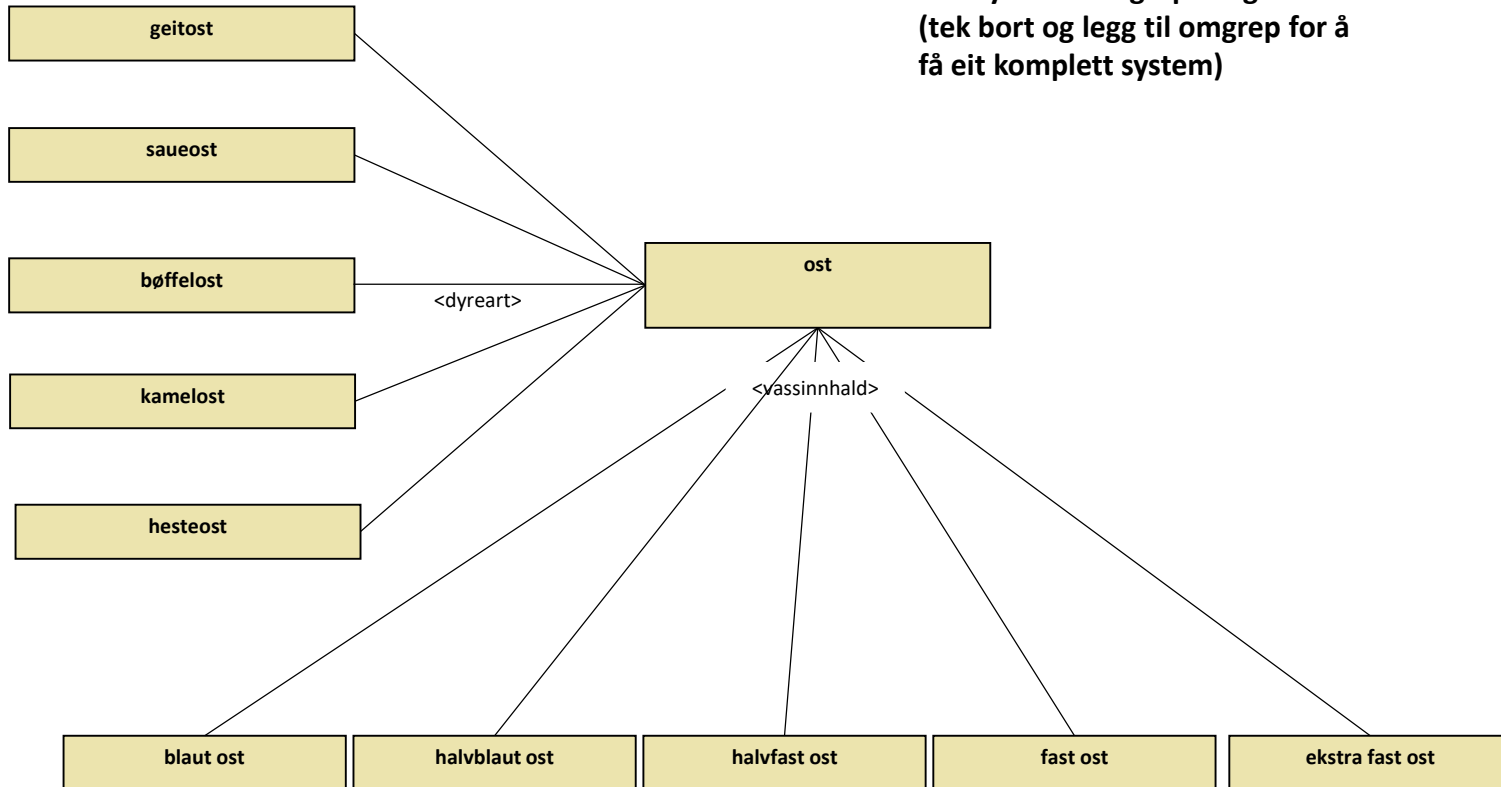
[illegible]
(tek bort og legg til omgrep for å få eit komplett system)

geitost

saueost

bøffelost

kamelost

hesteost

<dyreart>

ost

<vassinnhald>

blaut ost

halvblaut ost

halvfast ost

fast ost

ekstra fast ost